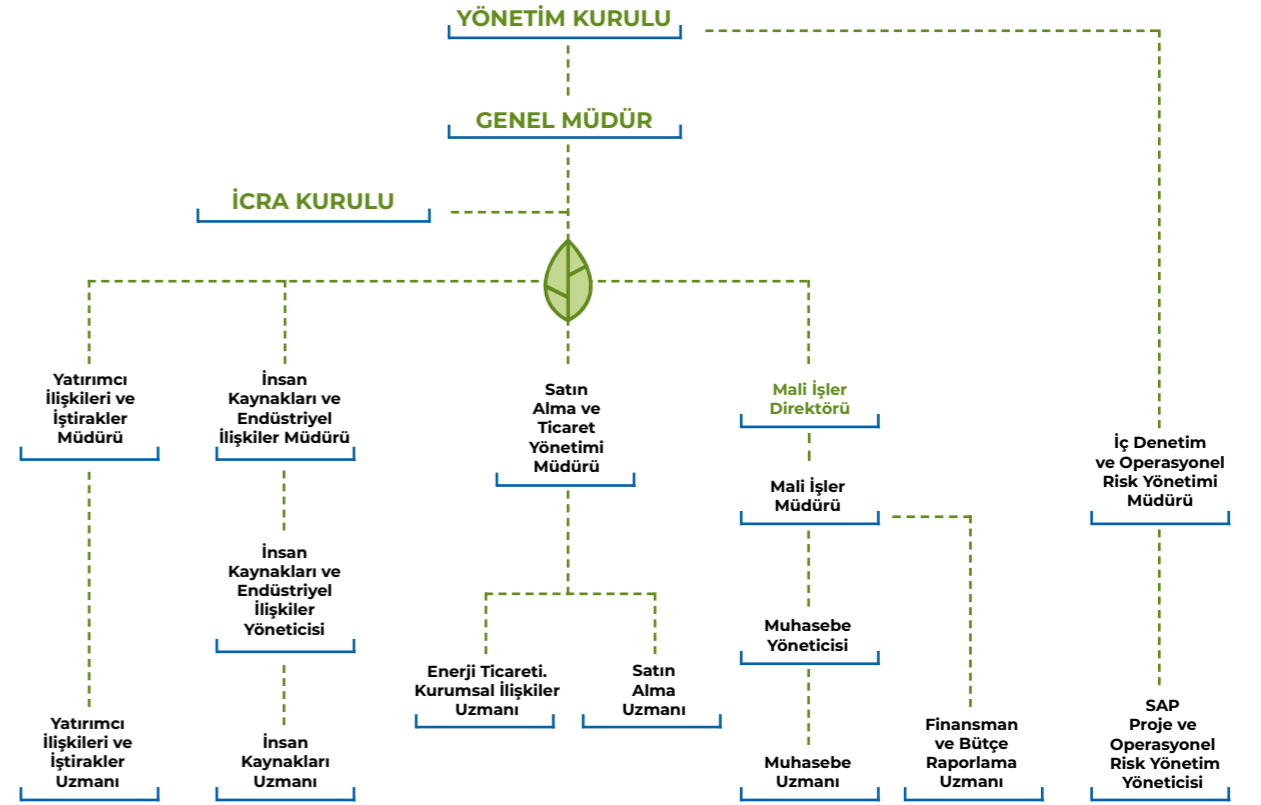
YÖNETİM KURULU

GENEL MÜDÜR

İCRA KURULU

Yatırımcı İlişkileri ve İştirakler Müdürü

İnsan Kaynakları ve Endüstriyel İlişkiler Müdürü

Satın Alma ve Ticaret Yönetimi Müdürü

Mali İşler Direktörü

İç Denetim ve Operasyonel Risk Yönetimi Müdürü

Mali İşler Müdürü

İnsan Kaynakları ve Endüstriyel İlişkiler Yöneticisi

Muhasebe Yöneticisi

Enerji Ticareti. Kurumsal İlişkiler Uzmanı

Satın Alma Uzmanı

SAP Proje ve Operasyonel Risk Yönetim Yöneticisi

Yatırımcı İlişkileri ve İştirakler Uzmanı

İnsan Kaynakları Uzmanı

Finansman ve Bütçe Raporlama Uzmanı

Muhasebe Uzmanı